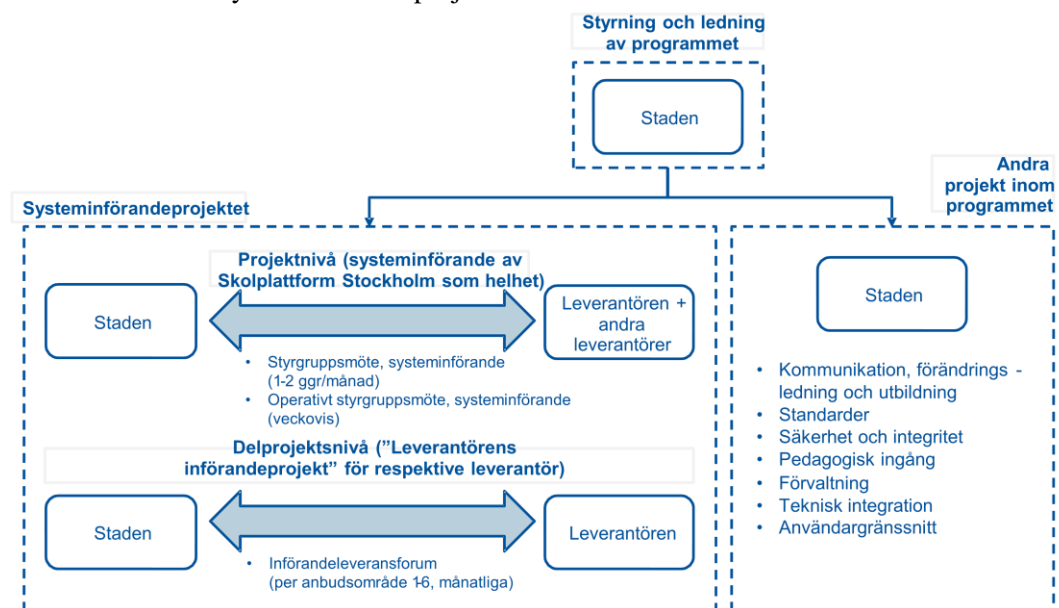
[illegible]

Styrning och ledning av programmet

Staden

Systeminförandeprojektet

Andra projekt inom programmet

Projektnivå (systeminförande av Skolplattform Stockholm som helhet)

Staden

Leverantören + andra leverantörer

• Styrgruppsmöte, systeminförande (1-2 ggr/månad)
• Operativt styrgruppsmöte, systeminförande (veckovis)

Delprojektsnivå (”Leverantörens införandeprojekt” för respektive leverantör)

Staden

Leverantören

• Införandeleveransforum (per anbudsområde 1-6, månatliga)

Staden

• Kommunikation, förändrings - ledning och utbildning
• Standarder
• Säkerhet och integritet
• Pedagogisk ingång
• Förvaltning
• Teknisk integration
• Användargränssnitt